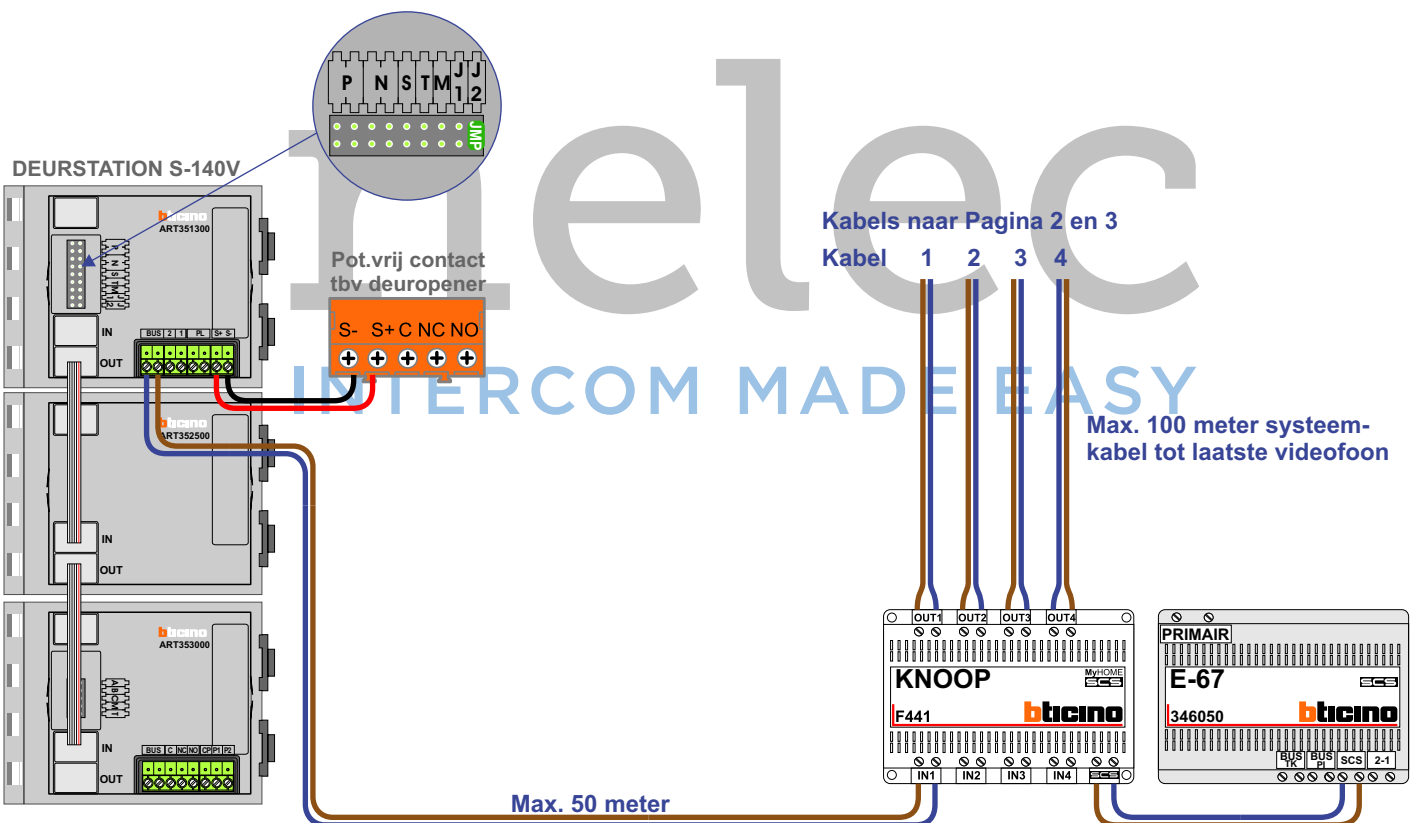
P N S T M J1 J2
JMP

DEURSTATION S-140V

bticino
ART351300
P N S T M J1 J2
IN
OUT
BUS 2 1 PL S+ S-

bticino
ART352500
IN
OUT

bticino
ART353000
A B C M T
IN
OUT
BUS C NC NO CP P1 P2

Pot.vrij contact tbv deuropener
S- S+ C NC NO

nelec
INTERCOM MADE EASY

Kabels naar Pagina 2 en 3
Kabel 1 2 3 4

Max. 100 meter systeemkabel tot laatste videofoon

OUT1 OUT2 OUT3 OUT4
KNOOP
MyHOME SCS
F441
bticino
IN1 IN2 IN3 IN4 SCS

PRIMAIR
E-67
SCS
346050
bticino
BUS TK BUS PI SCS 2-1

Max. 50 meter